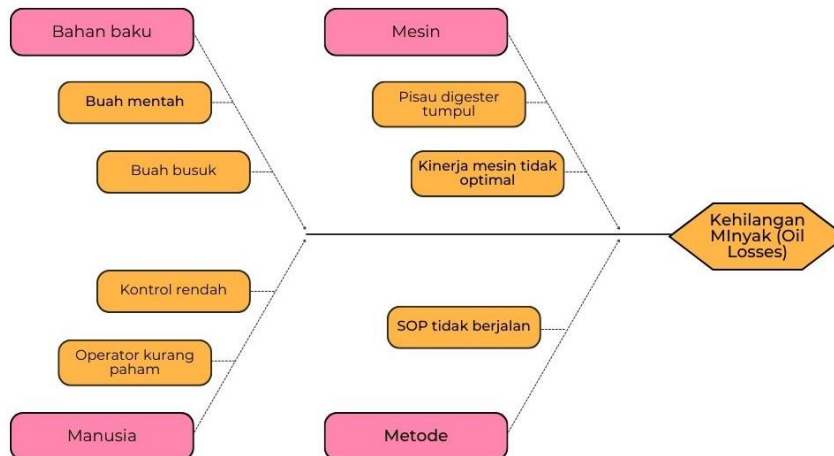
Bahan baku

Buah mentah

Buah busuk

Mesin

Pisau digester tumpul

Kinerja mesin tidak optimal

Kehilangan MInyak (Oil Losses)

Kontrol rendah

Operator kurang paham

Manusia

SOP tidak berjalan

Metode